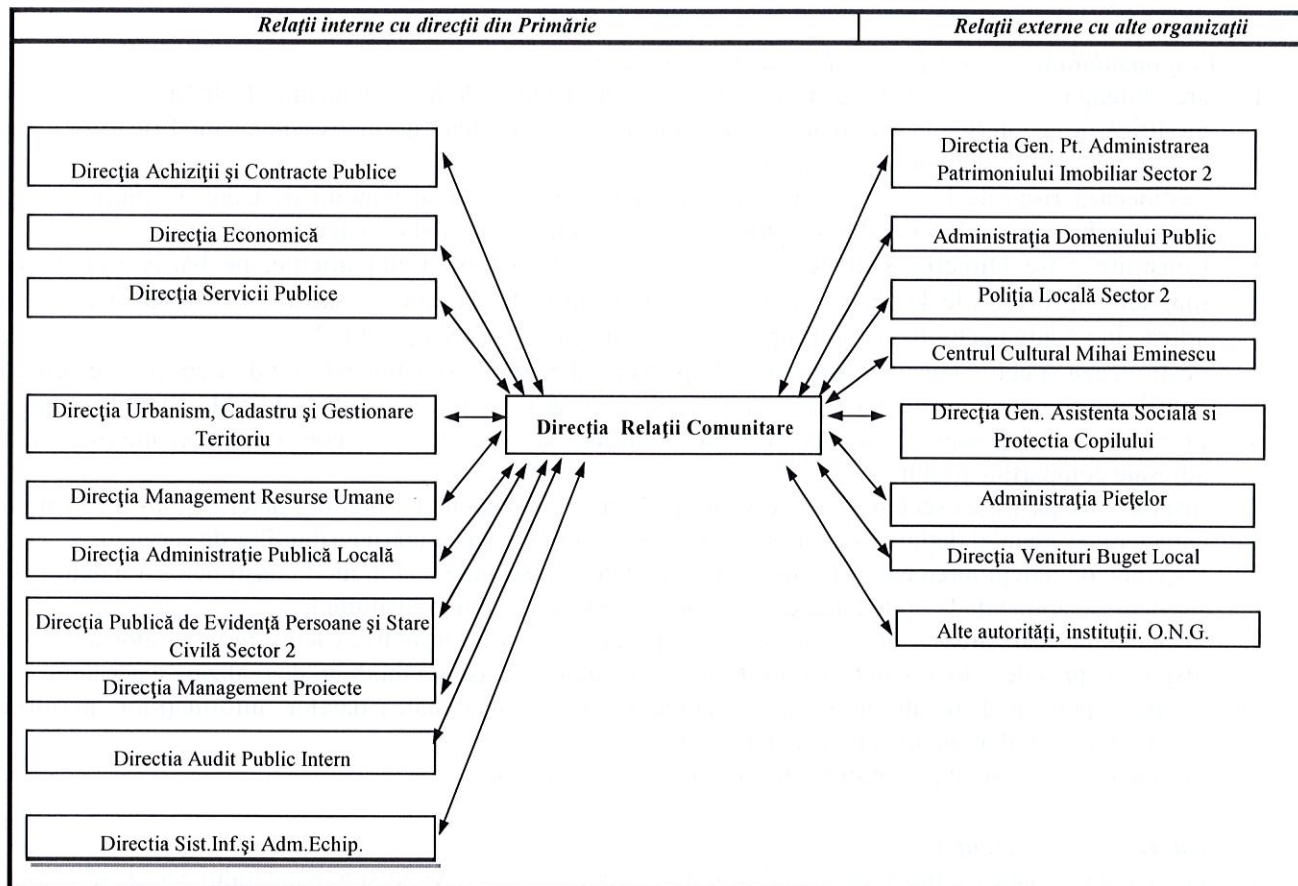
Relaţii interne cu direcţii din Primărie

Relaţii externe cu alte organizaţii

Direcţia Achiziţii şi Contracte Publice

Direcţia Economică

Direcţia Servicii Publice

Direcţia Urbanism, Cadastru şi Gestionare Teritoriu

Direcţia Management Resurse Umane

Direcţia Administraţie Publică Locală

Direcţia Publică de Evidenţă Persoane şi Stare Civilă Sector 2

Direcţia Management Proiecte

Directia Audit Public Intern

Directia Sist.Inf.şi Adm.Echip.

Direcţia Relaţii Comunitare

Directia Gen. Pt. Administrarea Patrimoniului Imobiliar Sector 2

Administraţia Domeniului Public

Poliţia Locală Sector 2

Centrul Cultural Mihai Eminescu

Direcţia Gen. Asistenta Socială si Protectia Copilului

Administraţia Pieţelor

Direcţia Venituri Buget Local

Alte autorităţi, instituţii. O.N.G.